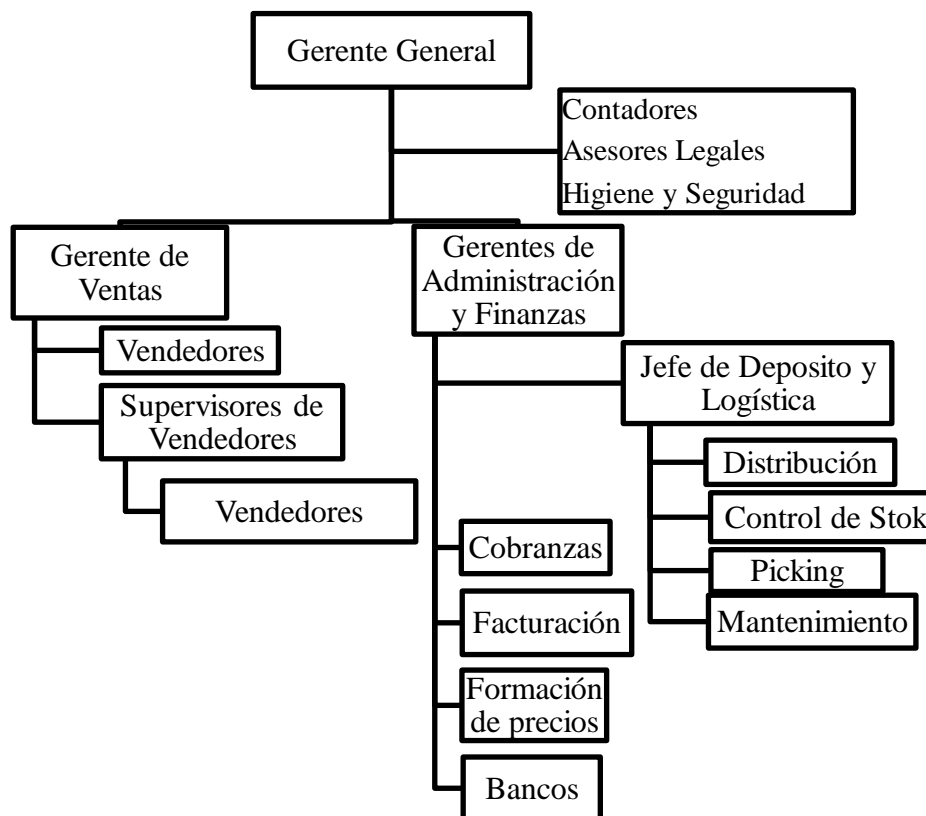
Gerente General

Contadores
Asesores Legales
Higiene y Seguridad

Gerente de Ventas

Vendedores

Supervisores de Vendedores

Vendedores

Gerentes de Administración y Finanzas

Jefe de Deposito y Logística

Distribución

Control de Stok

Picking

Mantenimiento

Cobranzas

Facturación

Formación de precios

Bancos